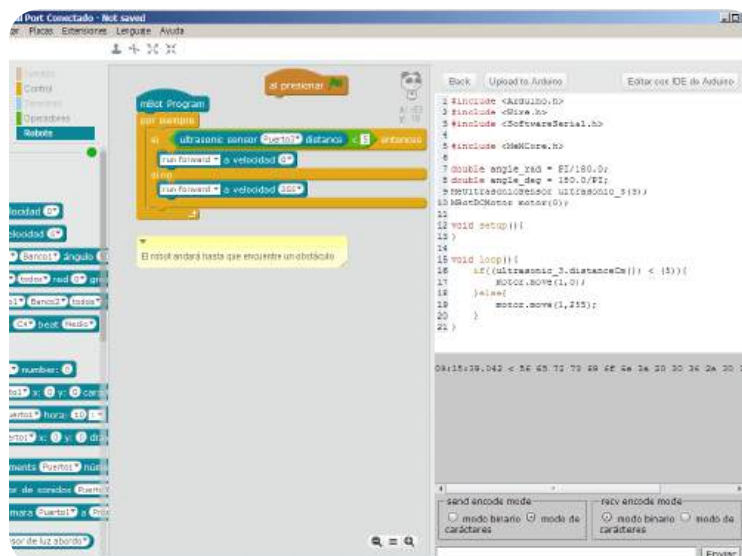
al Port Conectado - Not saved
ar Placas Extensiones Lenguaje Ayuda

Control
Operadores
Robots

locidad 0
elocidad 0
Banco1 ángulo
todos red 0
Banco2 todos
C4 beat Medio
number: 0
x: 0 y: 0
hora: 10
x: 0 y: 0
ments Puerto1
de sonidos Puerto1
mara Puerto1
sor de luz abordo

al presionar
mBot Program
por siempre
si ultrasonic sensor Puerto3 distance < 5 entonces
run forward a velocidad 0
sino
run forward a velocidad 255

El robot andará hasta que encuentre un obstáculo

Back Upload to Arduino Editar con IDE de Arduino
1 #include <Arduino.h>
2 #include <Wire.h>
3 #include <SoftwareSerial.h>
4
5 #include <MeMCore.h>
6
7 double angle_rad = PI/180.0;
8 double angle_deg = 180.0/PI;
9 MeUltrasonicSensor ultrasonic_3(3);
10 MBotDCMotor motor(0);
11
12 void setup(){
13 }
14
15 void loop(){
16 if((ultrasonic_3.distanceCm()) < (5)){
17 motor.move(1,0);
18 }else{
19 motor.move(1,255);
20 }
21 }

08:15:38.042 < 56 65 72 73 69 6f 6e 3a 20 30 36 2e 30

send encode mode
modo binario modo de caráteres
recv encode mode
modo binario modo de caráteres
Enviar